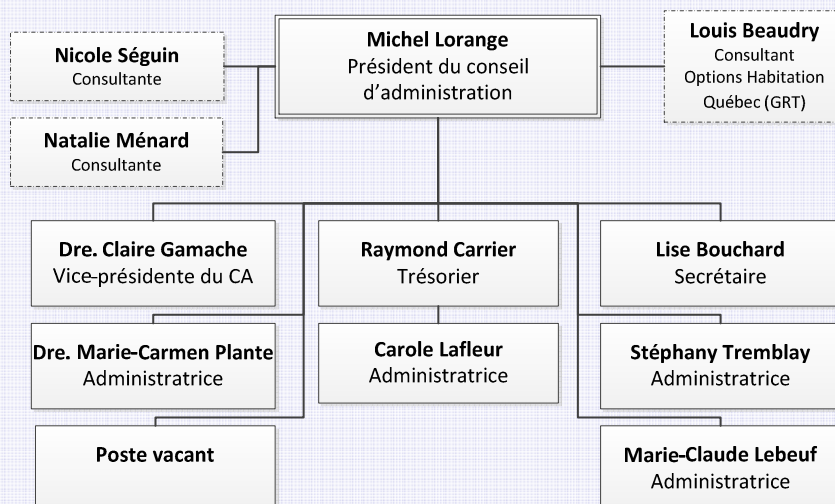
Nicole Séguin
Consultante

Michel Lorange
Président du conseil d'administration

Louis Beaudry
Consultant
Options Habitation Québec (GRT)

Natalie Ménard
Consultante

Dre. Claire Gamache
Vice-présidente du CA

Raymond Carrier
Trésorier

Lise Bouchard
Secrétaire

Dre. Marie-Carmen Plante
Administratrice

Carole Lafleur
Administratrice

Stéphany Tremblay
Administratrice

Poste vacant

Marie-Claude Lebeuf
Administratrice